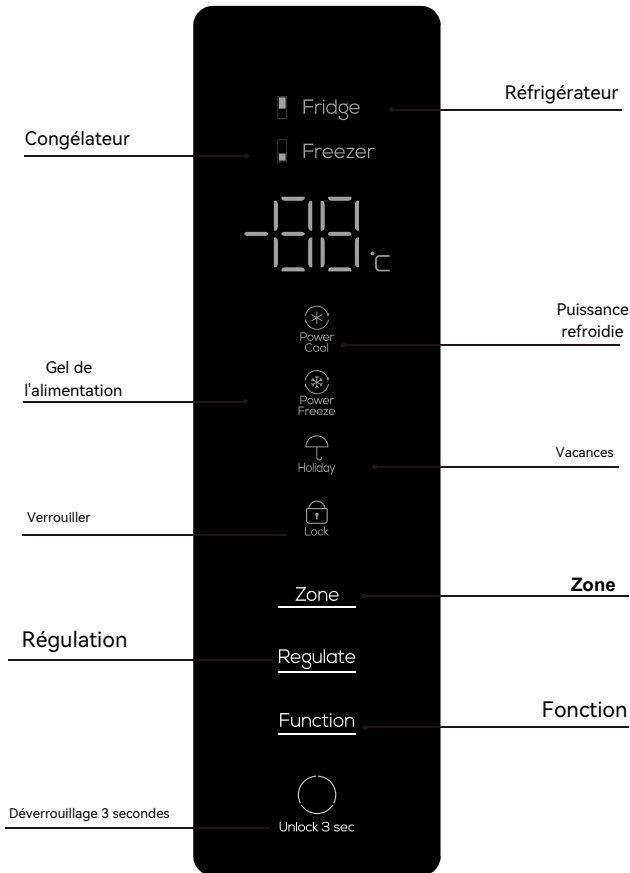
Fridge
Réfrigérateur
Congélateur
Freezer
-88 °C
Puissance refroidie
Power Cool
Gel de l'alimentation
Power Freeze
Holiday
Vacances
Verrouiller
Lock
Zone
Zone
Régulation
Regulate
Function
Fonction
Déverrouillage 3 secondes
Unlock 3 sec